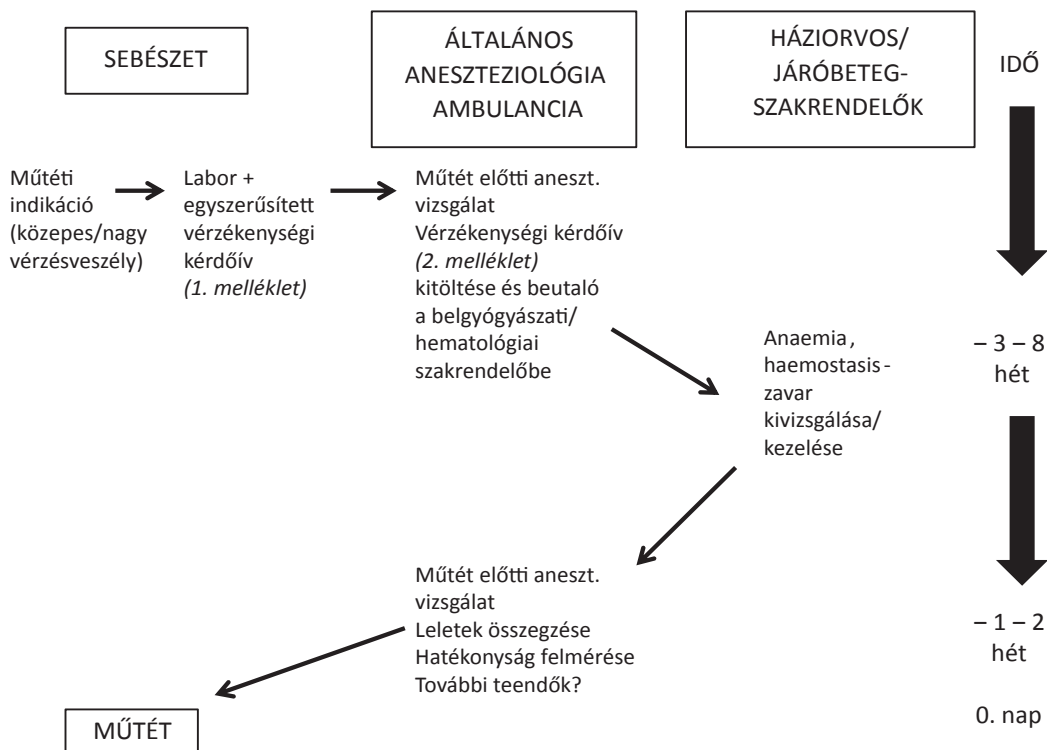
SEBÉSZET

ÁLTALÁNOS ANESZTEZIOLÓGIA AMBULANCIA

HÁZIORVOS/ JÁRÓBETEG-SZAKRENDELŐK

IDŐ

Műtéti indikáció (közepes/nagy vérzésveszély)

Labor + egyszerűsített vérzékenységi kérdőív *(1. melléklet)*

Műtét előtti aneszt. vizsgálat
Vérzékenységi kérdőív *(2. melléklet)* kitöltése és beutaló a belgyógyászati/ hematológiai szakrendelőbe

Anaemia, haemostasis-zavar kivizsgálása/ kezelése

– 3 – 8 hét

Műtét előtti aneszt. vizsgálat
Leletek összegzése
Hatékonyság felmérése
További teendők?

– 1 – 2 hét

0. nap

MŰTÉT